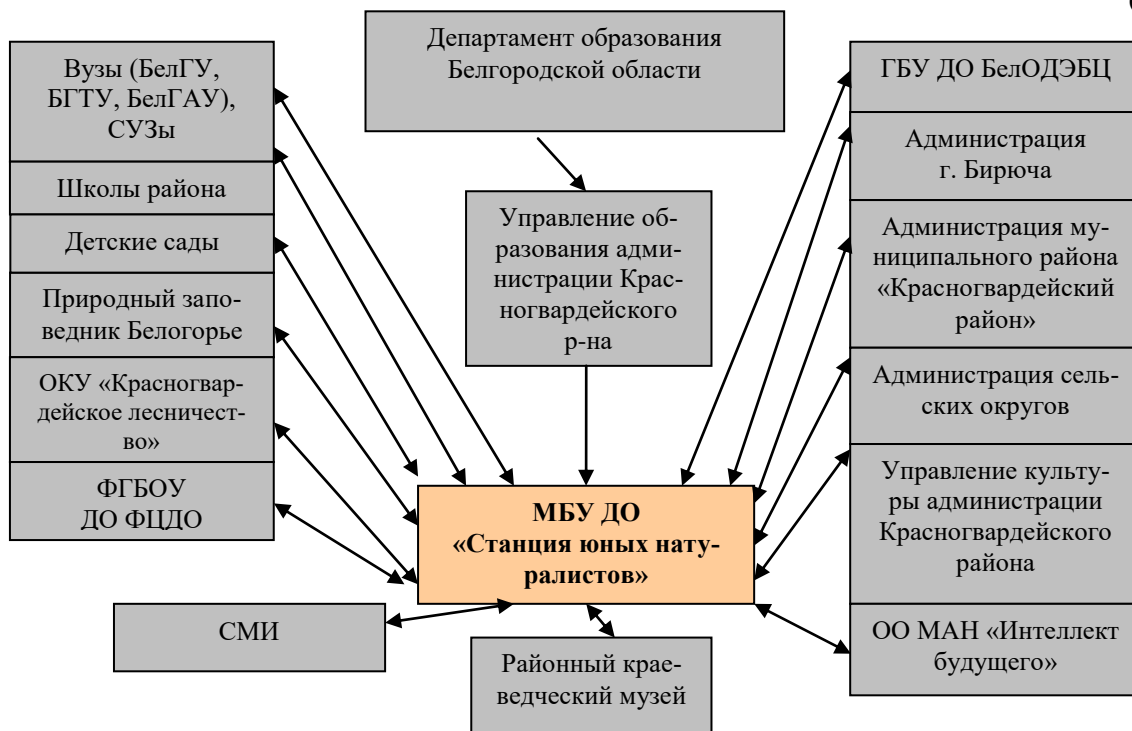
Вузы (БелГУ, БГТУ, БелГАУ), СУЗы

Школы района

Детские сады

Природный заповедник Белогорье

ОКУ «Красногвардейское лесничество»

ФГБОУ ДО ФЦДО

СМИ

Департамент образования Белгородской области

Управление образования администрации Красногвардейского р-на

МБУ ДО «Станция юных натуралистов»

Районный краеведческий музей

ГБУ ДО БелОДЭБЦ

Администрация г. Бирюча

Администрация муниципального района «Красногвардейский район»

Администрация сельских округов

Управление культуры администрации Красногвардейского района

ОО МАН «Интеллект будущего»